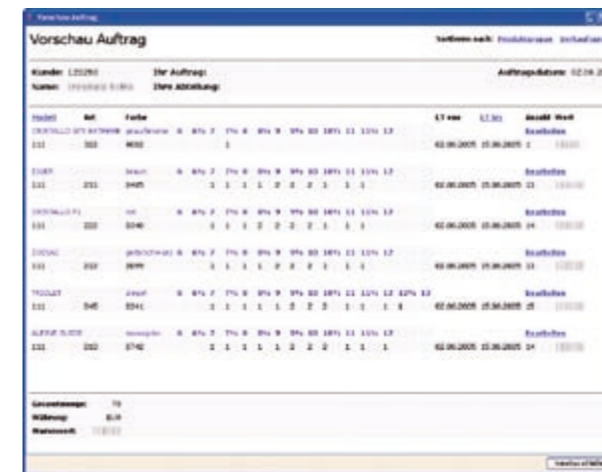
Vorschau Auftrag

Vorschau Auftrag

Sortieren nach: Produktgruppe Verkaufsart

Kunde: 120260 Ihr Auftrag: Auftragsdatum: 02.06.2

Name: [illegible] Ihre Abteilung:

| Modell | Art | Farbe | | LT von | LT bis | Anzahl | Wert |
|---|---|---|---|---|---|---|---|
| CRISTALLO GTX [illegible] | | graufarbene | 6 6½ 7 7½ 8 8½ 9 9½ 10 10½ 11 11½ 12 | | | | Bearbeiten |
| 111 | 322 | 9032 | 1 | 02.06.2005 | 15.06.2005 | 1 | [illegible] |
| IVORY | | braun | 6 6½ 7 7½ 8 8½ 9 9½ 10 10½ 11 11½ 12 | | | | Bearbeiten |
| 111 | 231 | 0405 | 1 1 1 1 2 2 2 1 1 1 | 02.06.2005 | 15.06.2005 | 13 | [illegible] |
| CRISTALLO F1 | | rot | 6 6½ 7 7½ 8 8½ 9 9½ 10 10½ 11 11½ 12 | | | | Bearbeiten |
| 111 | 222 | 0340 | 1 1 1 2 2 2 2 1 1 1 | 02.06.2005 | 15.06.2005 | 14 | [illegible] |
| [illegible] | | gelbschwarz | 6 6½ 7 7½ 8 8½ 9 9½ 10 10½ 11 11½ 12 | | | | Bearbeiten |
| 111 | 232 | 2699 | 1 1 1 1 2 2 2 1 1 1 | 02.06.2005 | 15.06.2005 | 13 | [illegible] |
| TRIOLET | | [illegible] | 6 6½ 7 7½ 8 8½ 9 9½ 10 10½ 11 11½ 12 12½ 13 | | | | Bearbeiten |
| 111 | 045 | 0341 | 1 1 1 1 1 2 2 2 1 1 1 1 | 02.06.2005 | 15.06.2005 | 15 | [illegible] |
| ALPINE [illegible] | | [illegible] | 6 6½ 7 7½ 8 8½ 9 9½ 10 10½ 11 11½ 12 | | | | Bearbeiten |
| 111 | 202 | 0742 | 1 1 1 1 1 2 2 2 1 1 1 | 02.06.2005 | 15.06.2005 | 14 | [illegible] |

Gesamtmenge: 70
Währung: EUR
Warenwert: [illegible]

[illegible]